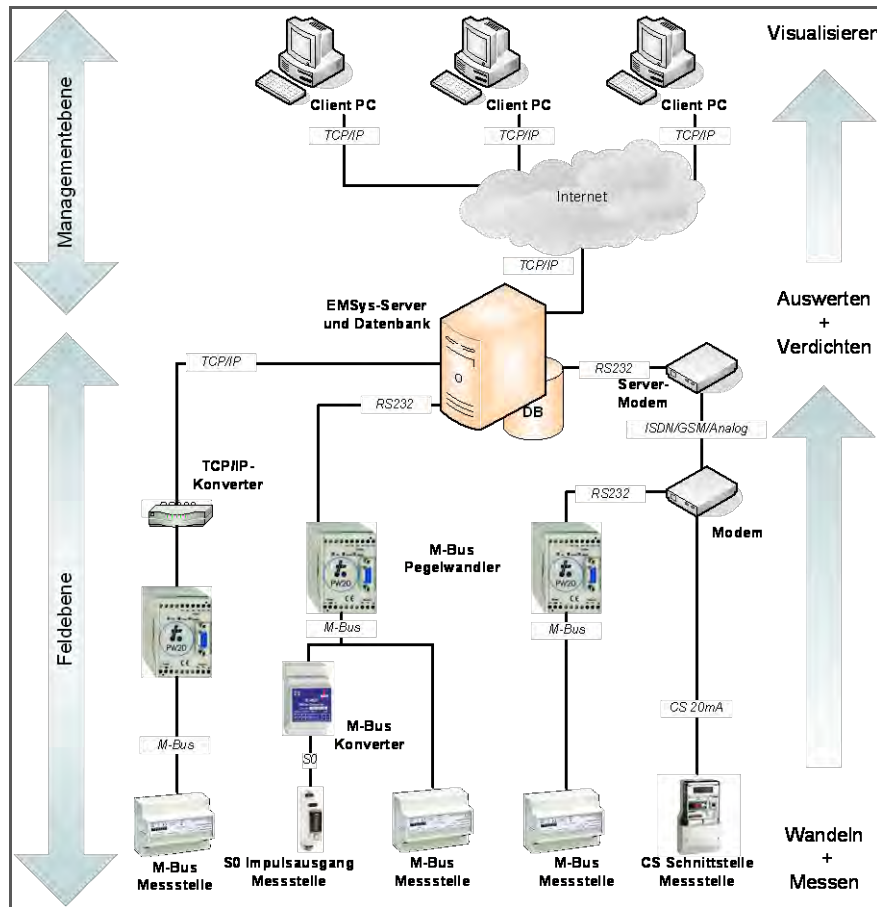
Managementebene

Feldebene

Visualisieren

Client PC

Client PC

Client PC

TCP/IP

TCP/IP

TCP/IP

Internet

TCP/IP

EMSys-Server und Datenbank

Auswerten + Verdichten

TCP/IP

RS232

RS232

Server-Modem

DB

ISDN/GSM/Analog

TCP/IP-Konverter

RS232

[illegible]

Modem

M-Bus Pegelwandler

PW20

PW20

PW20

M-Bus

M-Bus

M-Bus Konverter

CS 20mA

M-Bus

S0

M-Bus Messstelle

S0 Impulsausgang Messstelle

M-Bus Messstelle

M-Bus Messstelle

CS Schnittstelle Messstelle

Wandeln + Messen